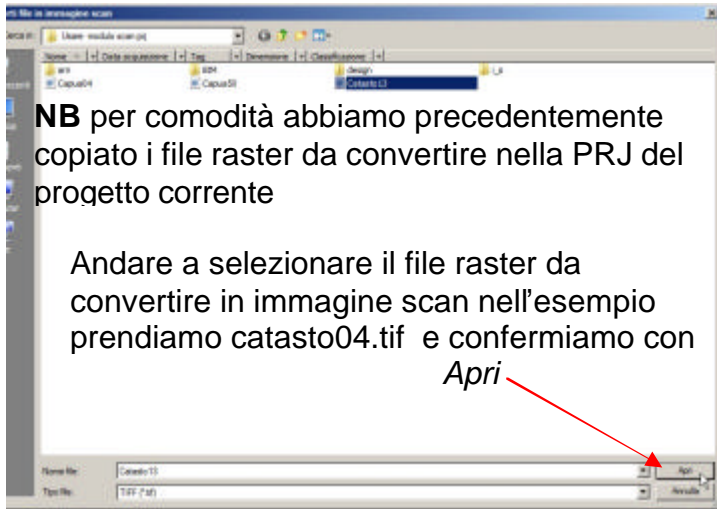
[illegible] file in immagine scan

Cerca in: Usare modulo scan.prj

Nome | Data acquisizione | Tag | Dimensione | Classificazione

arin
Capua04
IBM
CapuaSI
design
Catasto13
Lk

**NB** per comodità abbiamo precedentemente copiato i file raster da convertire nella PRJ del progetto corrente

Andare a selezionare il file raster da convertire in immagine scan nell'esempio prendiamo catasto04.tif e confermiamo con *Apri*

Nome file: Catasto13
Tipo file: TIFF (*.tif)
Apri
Annulla